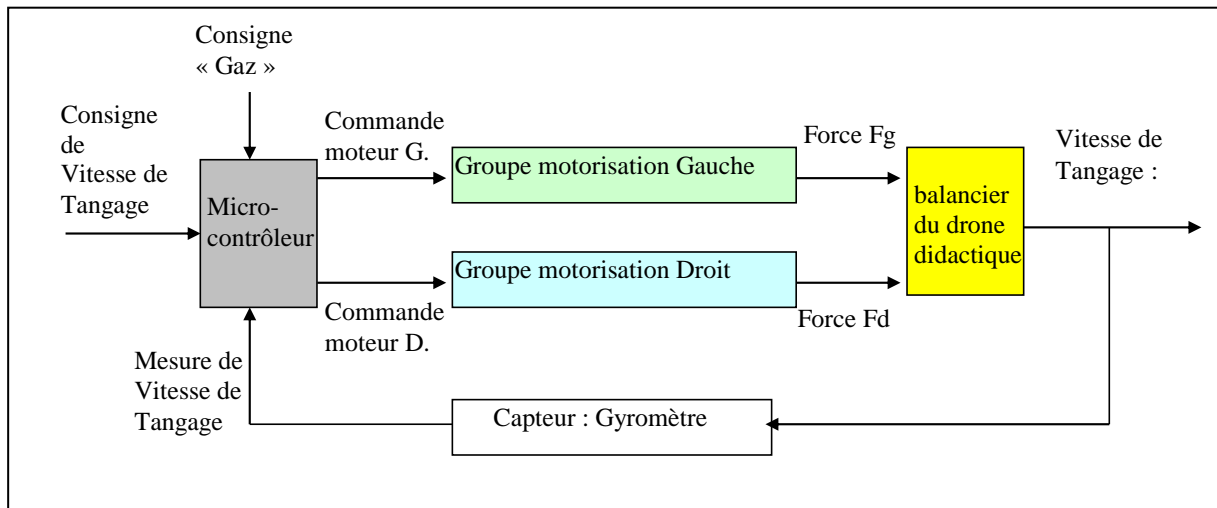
Consigne « Gaz »

Consigne de Vitesse de Tangage

Micro-contrôleur

Commande moteur G.

Groupe motorisation Gauche

Force Fg

balancier du drone didactique

Vitesse de Tangage :

Groupe motorisation Droit

Commande moteur D.

Force Fd

Mesure de Vitesse de Tangage

Capteur : Gyromètre